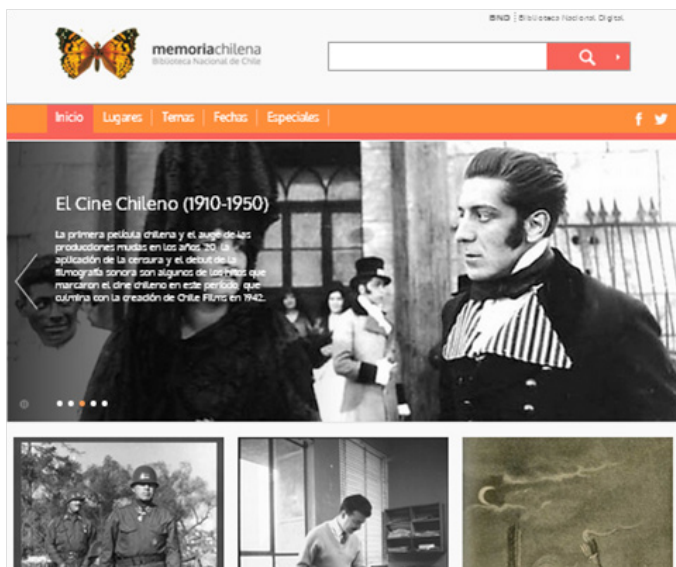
BND | Biblioteca Nacional Digital

memoriachilena
Biblioteca Nacional de Chile

Inicio | Lugares | Temas | Fechas | Especiales

El Cine Chileno (1910-1950)

La primera película chilena y el auge de las producciones mudas en los años 20, la aplicación de la censura y el debut de la filmografía sonora son algunos de los hitos que marcaron el cine chileno en este período que culmina con la creación de Chile Films en 1942.